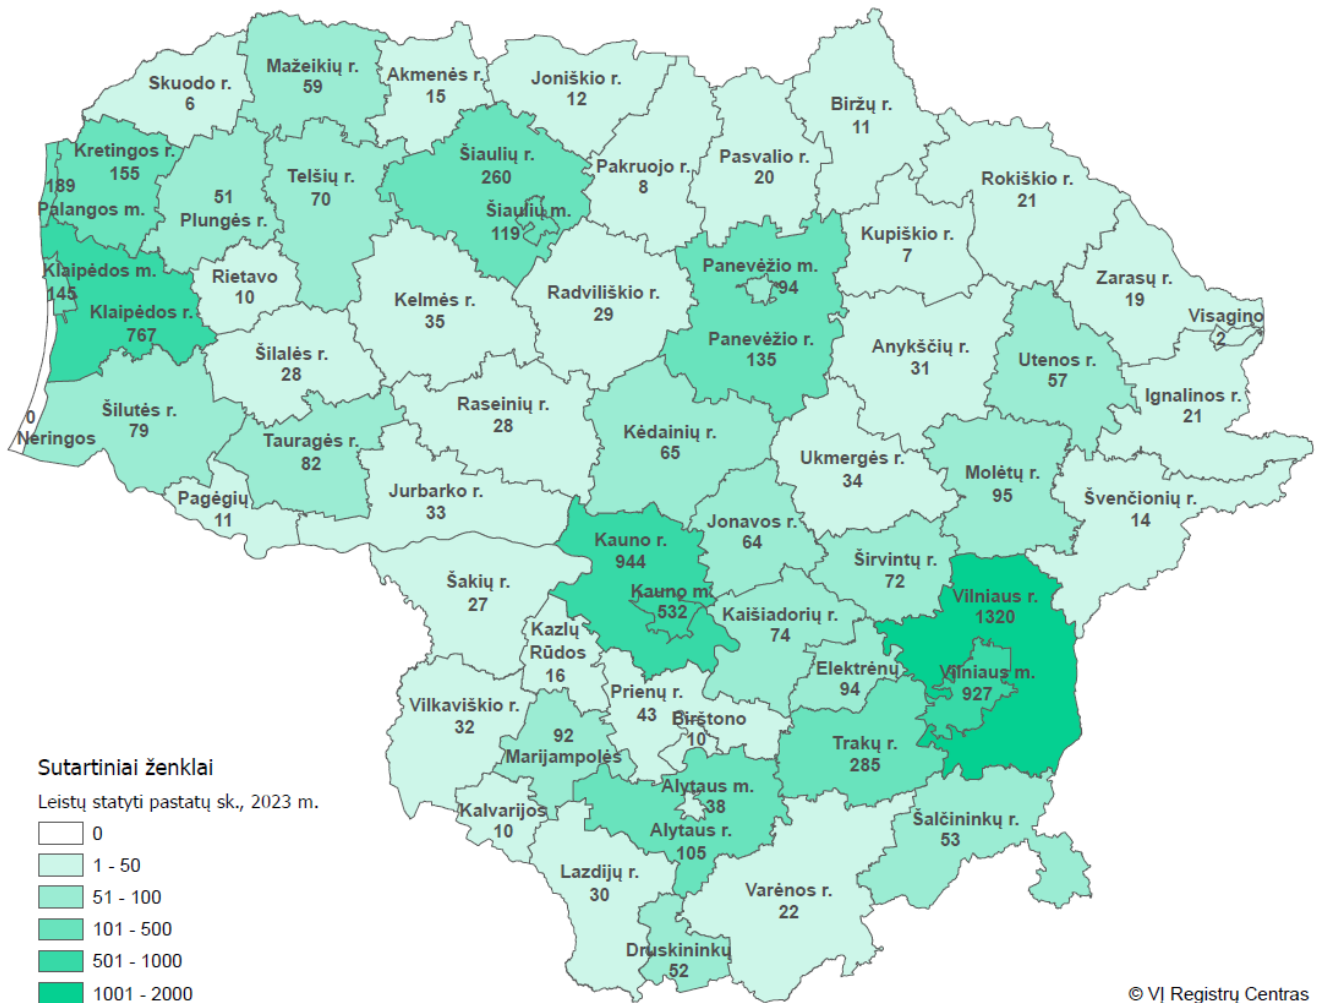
Skuodo r.
6
Mažeikių r.
59
Akmenės r.
15
Joniškio r.
12
Biržų r.
11
Kretingos r.
155
189
Palangos m.
51
Plungės r.
Telšių r.
70
Šiaulių r.
260
Šiaulių m.
119
Pakruojo r.
8
Pasvalio r.
20
Rokiškio r.
21
Kupiškio r.
7
Klaipėdos m.
145
Klaipėdos r.
767
Rietavo
10
Kelmės r.
35
Radviliškio r.
29
Panevėžio m.
94
Panevėžio r.
135
Zarasų r.
19
Visagino
2
Anykščių r.
31
Utenos r.
57
Ignalinos r.
21
Šilalės r.
28
0
Neringos
Šilutės r.
79
Raseinių r.
28
Kėdainių r.
65
Ukmergės r.
34
Molėtų r.
95
Tauragės r.
82
Pagėgių
11
Jurbarko r.
33
Jonavos r.
64
Švenčionių r.
14
Kauno r.
944
Kauno m.
532
Šakių r.
27
Širvintų r.
72
Vilniaus r.
1320
Kaišiadorių r.
74
Kazlų Rūdos
16
Elektrėnų
94
Vilniaus m.
927
Prienų r.
43
Birštono
10
Vilkaviškio r.
32
92
Marijampolės
Trakų r.
285
Alytaus m.
38
Alytaus r.
105
Kalvarijos
10
Šalčininkų r.
53
Lazdijų r.
30
Varėnos r.
22
Druskininkų
52

Sutartiniai ženklai
Leistų statyti pastatų sk., 2023 m.
0
1 - 50
51 - 100
101 - 500
501 - 1000
1001 - 2000

© VĮ Registrų Centras